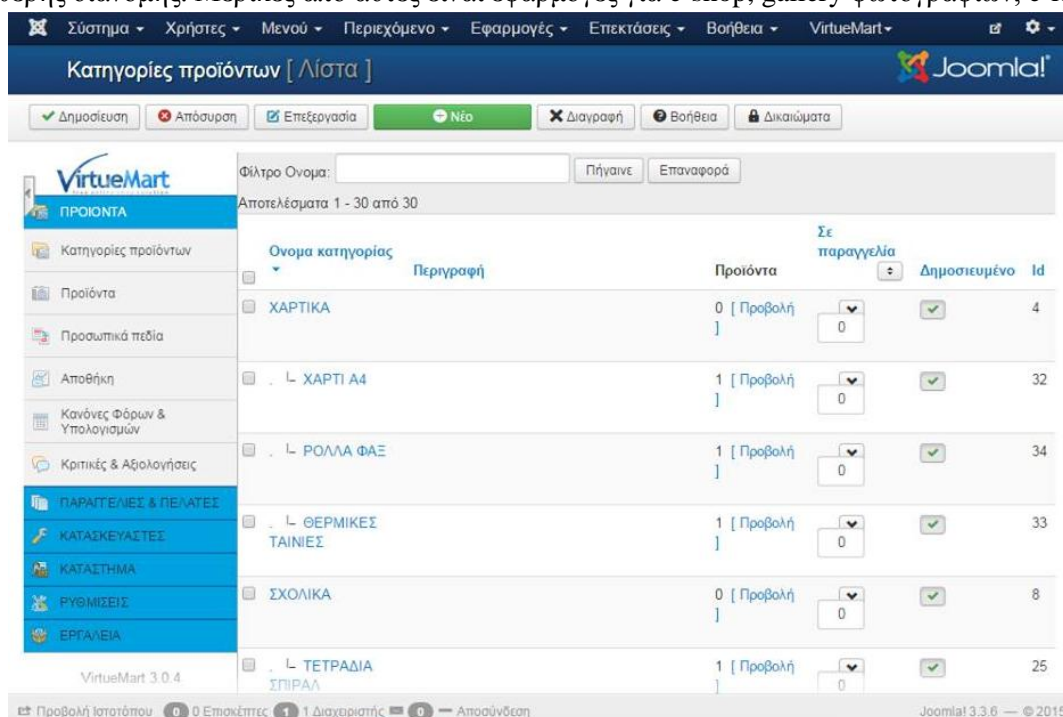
Σύστημα ▾ Χρήστες ▾ Μενού ▾ Περιεχόμενο ▾ Εφαρμογές ▾ Επεκτάσεις ▾ Βοήθεια ▾ VirtueMart ▾

Κατηγορίες προϊόντων [ Λίστα ]

Joomla!

Δημοσίευση | Απόσυρση | Επεξεργασία | Νέο | Διαγραφή | Βοήθεια | Δικαιώματα

VirtueMart

ΠΡΟΙΟΝΤΑ
Κατηγορίες προϊόντων
Προϊόντα
Προσωπικά πεδία
Αποθήκη
Κανόνες Φόρων & Υπολογισμών
Κριτικές & Αξιολογήσεις
ΠΑΡΑΓΓΕΛΙΕΣ & ΠΕΛΑΤΕΣ
ΚΑΤΑΣΚΕΥΑΣΤΕΣ
ΚΑΤΑΣΤΗΜΑ
ΡΥΘΜΙΣΕΙΣ
ΕΡΓΑΛΕΙΑ

VirtueMart 3.0.4

Φίλτρο Ονομα: Πήγαινε Επαναφορά

Αποτελέσματα 1 - 30 από 30

| Ονομα κατηγορίας | Περιγραφή | Προϊόντα | Σε παραγγελία | Δημοσιευμένο | Id |
|---|---|---|---|---|---|
| ΧΑΡΤΙΚΑ | | 0 [ Προβολή ] | 0 | | 4 |
| . └ ΧΑΡΤΙ Α4 | | 1 [ Προβολή ] | 0 | | 32 |
| . └ ΡΟΛΛΑ ΦΑΞ | | 1 [ Προβολή ] | 0 | | 34 |
| . └ ΘΕΡΜΙΚΕΣ ΤΑΙΝΙΕΣ | | 1 [ Προβολή ] | 0 | | 33 |
| ΣΧΟΛΙΚΑ | | 0 [ Προβολή ] | 0 | | 8 |
| . └ ΤΕΤΡΑΔΙΑ ΣΠΙΡΑΛ | | 1 [ Προβολή ] | 0 | | 25 |

Προβολή Ιστοτόπου 0 Επισκέπτες 1 Διαχειριστής 0 — Αποσύνδεση

Joomla! 3.3.6 — © 2015